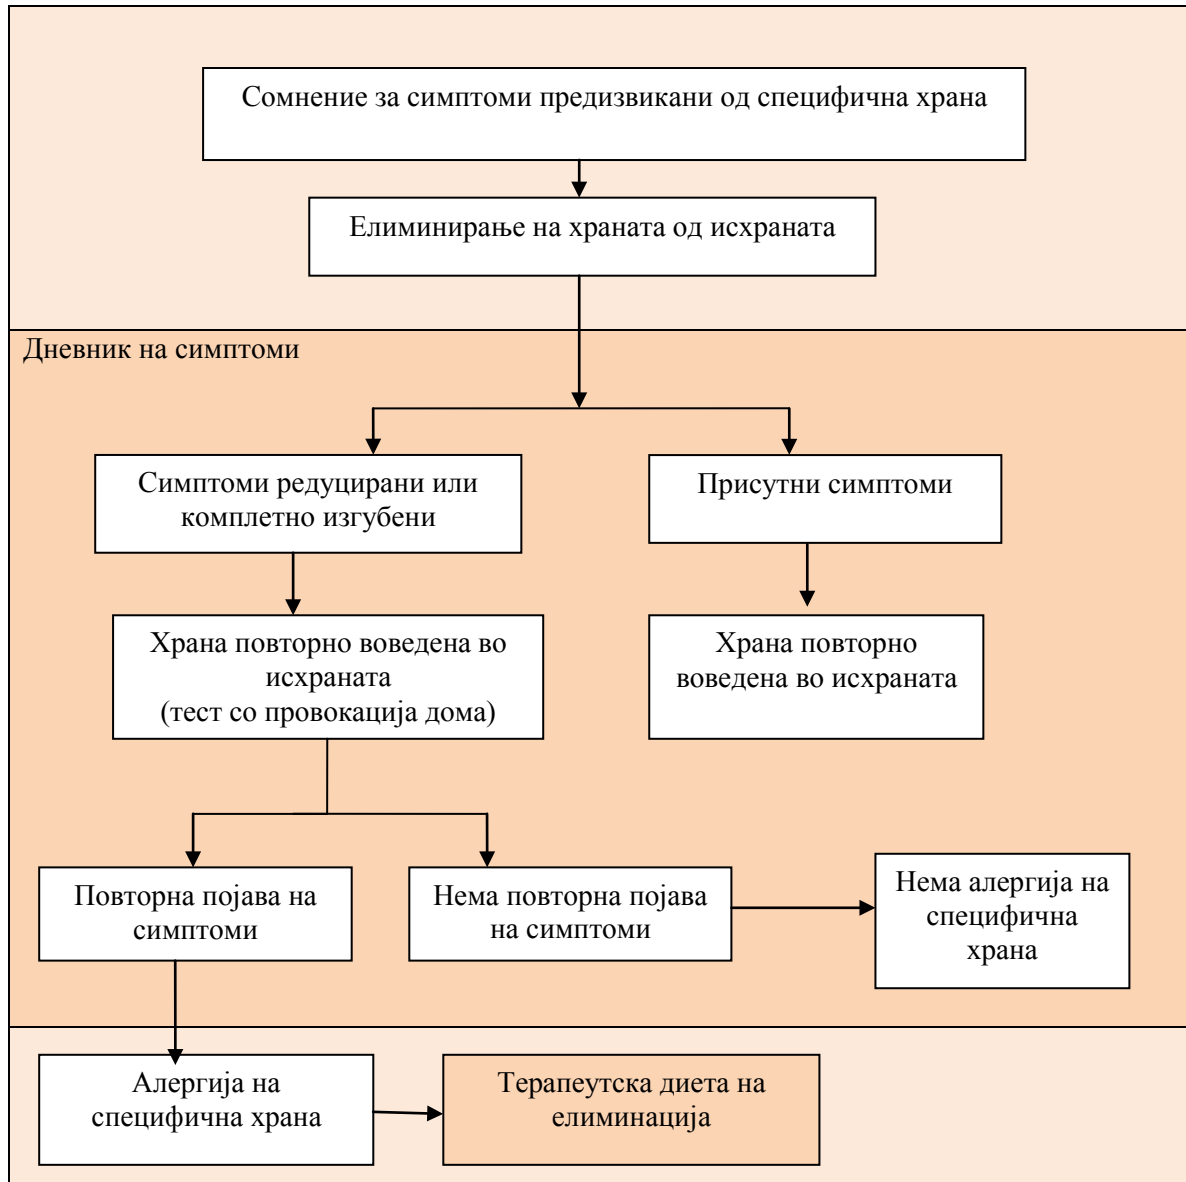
Сомнение за симптоми предизвикани од специфична храна

Елиминирање на храната од исхраната

Дневник на симптоми

Симптоми редуцирани или комплетно изгубени

Присутни симптоми

Храна повторно воведена во исхраната (тест со провокација дома)

Храна повторно воведена во исхраната

Повторна појава на симптоми

Нема повторна појава на симптоми

Нема алергија на специфична храна

Алергија на специфична храна

Терапеутска диета на елиминација